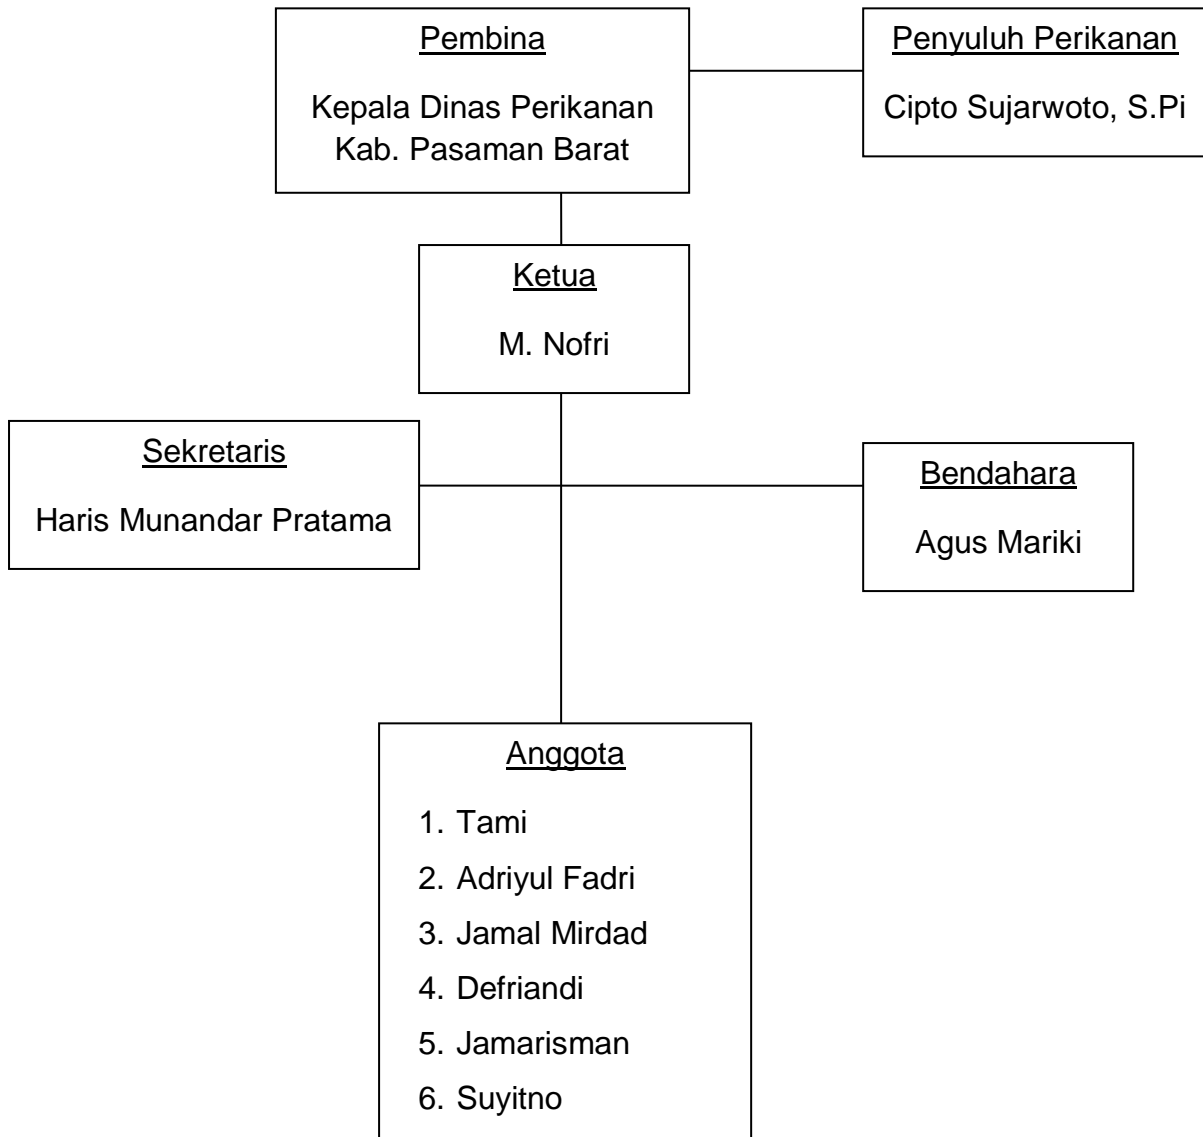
Pembina

Kepala Dinas Perikanan Kab. Pasaman Barat

Penyuluh Perikanan

Cipto Sujarwoto, S.Pi

Ketua

M. Nofri

Sekretaris

Haris Munandar Pratama

Bendahara

Agus Mariki

Anggota

1. Tami
2. Adriyul Fadri
3. Jamal Mirdad
4. Defriandi
5. Jamarisman
6. Suyitno